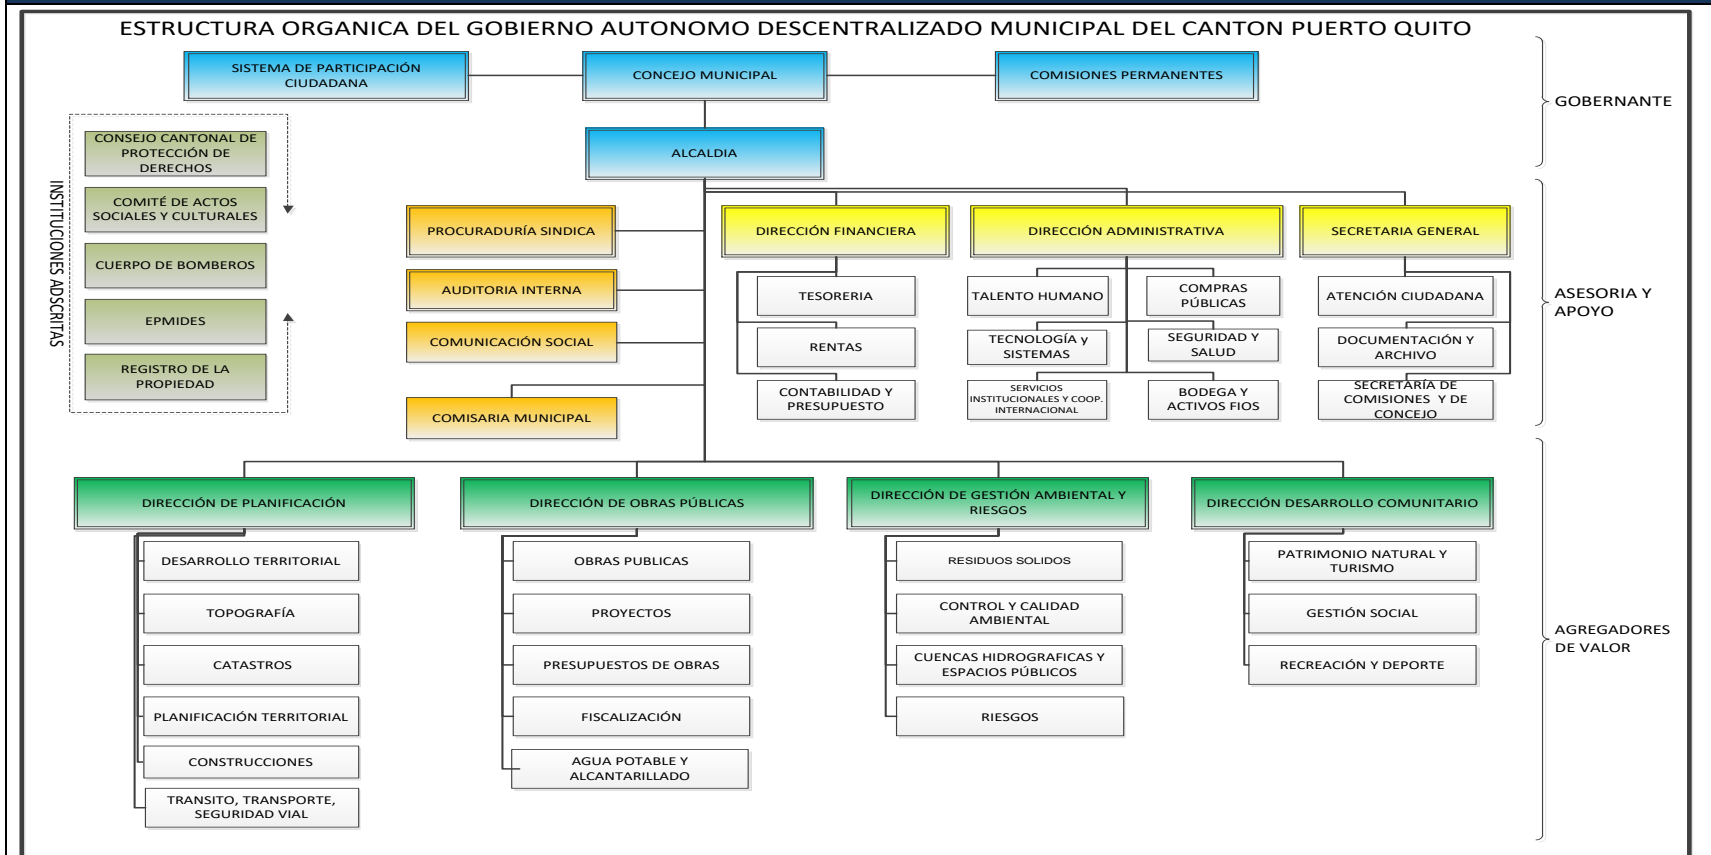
ESTRUCTURA ORGANICA DEL GOBIERNO AUTONOMO DESCENTRALIZADO MUNICIPAL DEL CANTON PUERTO QUITO

SISTEMA DE PARTICIPACIÓN CIUDADANA

CONCEJO MUNICIPAL

COMISIONES PERMANENTES

GOBERNANTE

ALCALDIA

INSTITUCIONES ADSCRITAS

CONSEJO CANTONAL DE PROTECCIÓN DE DERECHOS

COMITÉ DE ACTOS SOCIALES Y CULTURALES

CUERPO DE BOMBEROS

EPMIDES

REGISTRO DE LA PROPIEDAD

PROCURADURÍA SINDICA

AUDITORIA INTERNA

COMUNICACIÓN SOCIAL

COMISARIA MUNICIPAL

DIRECCIÓN FINANCIERA

TESORERIA

RENTAS

CONTABILIDAD Y PRESUPUESTO

DIRECCIÓN ADMINISTRATIVA

TALENTO HUMANO

COMPRAS PÚBLICAS

TECNOLOGÍA y SISTEMAS

SEGURIDAD Y SALUD

SERVICIOS INSTITUCIONALES Y COOP. INTERNACIONAL

BODEGA Y ACTIVOS FIOS

SECRETARIA GENERAL

ATENCIÓN CIUDADANA

DOCUMENTACIÓN Y ARCHIVO

SECRETARÍA DE COMISIONES Y DE CONCEJO

ASESORIA Y APOYO

DIRECCIÓN DE PLANIFICACIÓN

DESARROLLO TERRITORIAL

TOPOGRAFÍA

CATASTROS

PLANIFICACIÓN TERRITORIAL

CONSTRUCCIONES

TRANSITO, TRANSPORTE, SEGURIDAD VIAL

DIRECCIÓN DE OBRAS PÚBLICAS

OBRAS PUBLICAS

PROYECTOS

PRESUPUESTOS DE OBRAS

FISCALIZACIÓN

AGUA POTABLE Y ALCANTARILLADO

DIRECCIÓN DE GESTIÓN AMBIENTAL Y RIESGOS

RESIDUOS SOLIDOS

CONTROL Y CALIDAD AMBIENTAL

CUENCAS HIDROGRAFICAS Y ESPACIOS PÚBLICOS

RIESGOS

DIRECCIÓN DESARROLLO COMUNITARIO

PATRIMONIO NATURAL Y TURISMO

GESTIÓN SOCIAL

RECREACIÓN Y DEPORTE

AGREGADORES DE VALOR